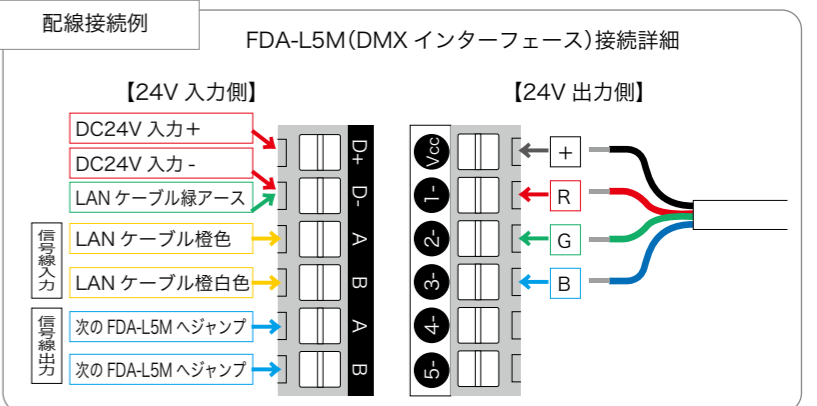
配線接続例

FDA-L5M(DMX インターフェース)接続詳細

【24V 入力側】

DC24V 入力+
DC24V 入力 -
LAN ケーブル緑アース
信号線入力
LAN ケーブル橙色
LAN ケーブル橙白色
信号線出力
次の FDA-L5M へジャンプ
次の FDA-L5M へジャンプ

D+
D-
A
B
A
B

【24V 出力側】

Vcc
1-
2-
3-
4-
5-

+
R
G
B